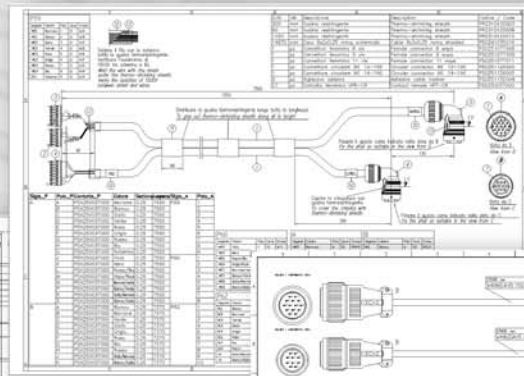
Distribuire la guaina termorestringente lungo tutto in lunghezza
To glue all thermo-shrinking sheath along all its length

Vista da A
View from A

Vista da B
View from B

Sigla_P | Pos_P | Contatto_P | Colore | Sezione | Lunghezza | Sigla_A | Pos_A

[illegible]